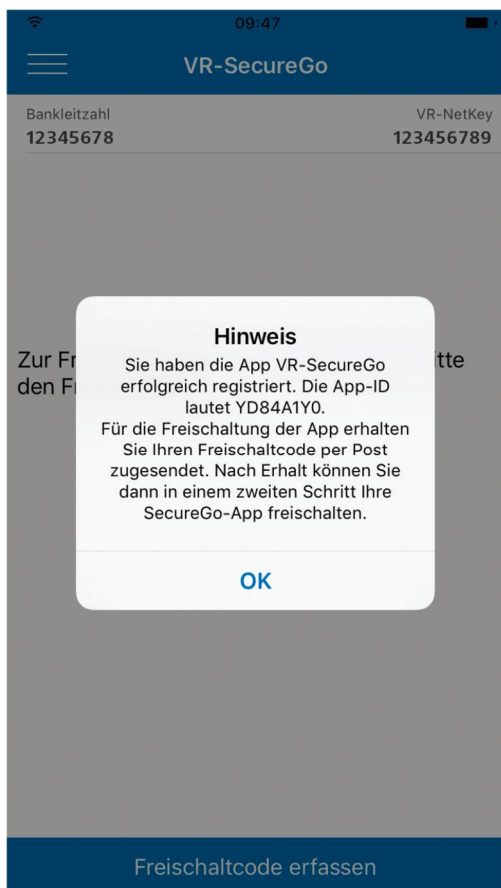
09:47

VR-SecureGo

Bankleitzahl
12345678

VR-NetKey
123456789

Zur Fr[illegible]tte den Fr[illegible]

Hinweis
Sie haben die App VR-SecureGo erfolgreich registriert. Die App-ID lautet YD84A1Y0.
Für die Freischaltung der App erhalten Sie Ihren Freischaltcode per Post zugesendet. Nach Erhalt können Sie dann in einem zweiten Schritt Ihre SecureGo-App freischalten.

OK

Freischaltcode erfassen